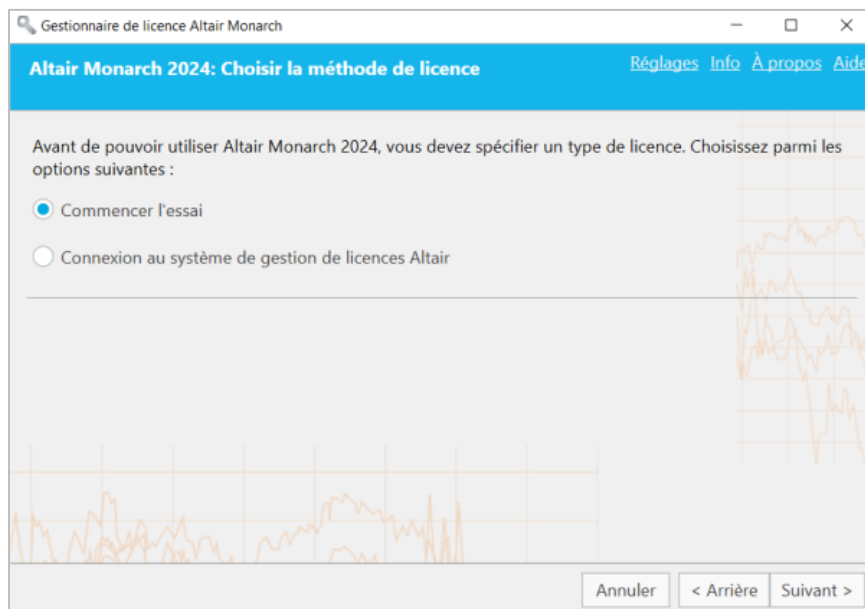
Gestionnaire de licence Altair Monarch

Altair Monarch 2024: Choisir la méthode de licence

Réglages Info À propos Aide

Avant de pouvoir utiliser Altair Monarch 2024, vous devez spécifier un type de licence. Choisissez parmi les options suivantes :

Commencer l'essai

Connexion au système de gestion de licences Altair

Annuler < Arrière Suivant >